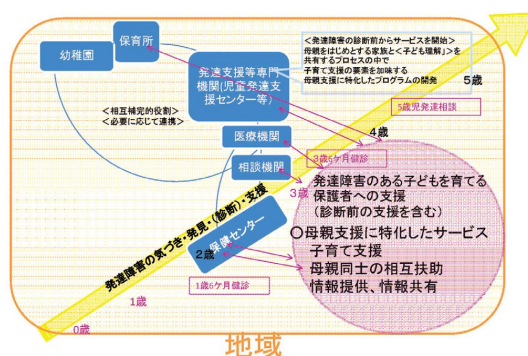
保育所

幼稚園

発達支援等専門機関(児童発達支援センター等)

<発達障害の診断前からサービスを開始>
母親をはじめとする家族と<子ども理解>を共有するプロセスの中で
子育て支援の要素を加味する
母親支援に特化したプログラムの開発

5歳

5歳児発達相談

<相互補完的役割>
<必要に応じて連携>

医療機関

4歳

相談機関

3歳6ケ月健診

3歳

発達障害のある子どもを育てる保護者への支援
(診断前の支援を含む)

○母親支援に特化したサービス
子育て支援
母親同士の相互扶助
情報提供、情報共有

保健センター

2歳

1歳6ケ月健診

1歳

0歳

発達障害の気づき・発見・(診断)・支援

地域